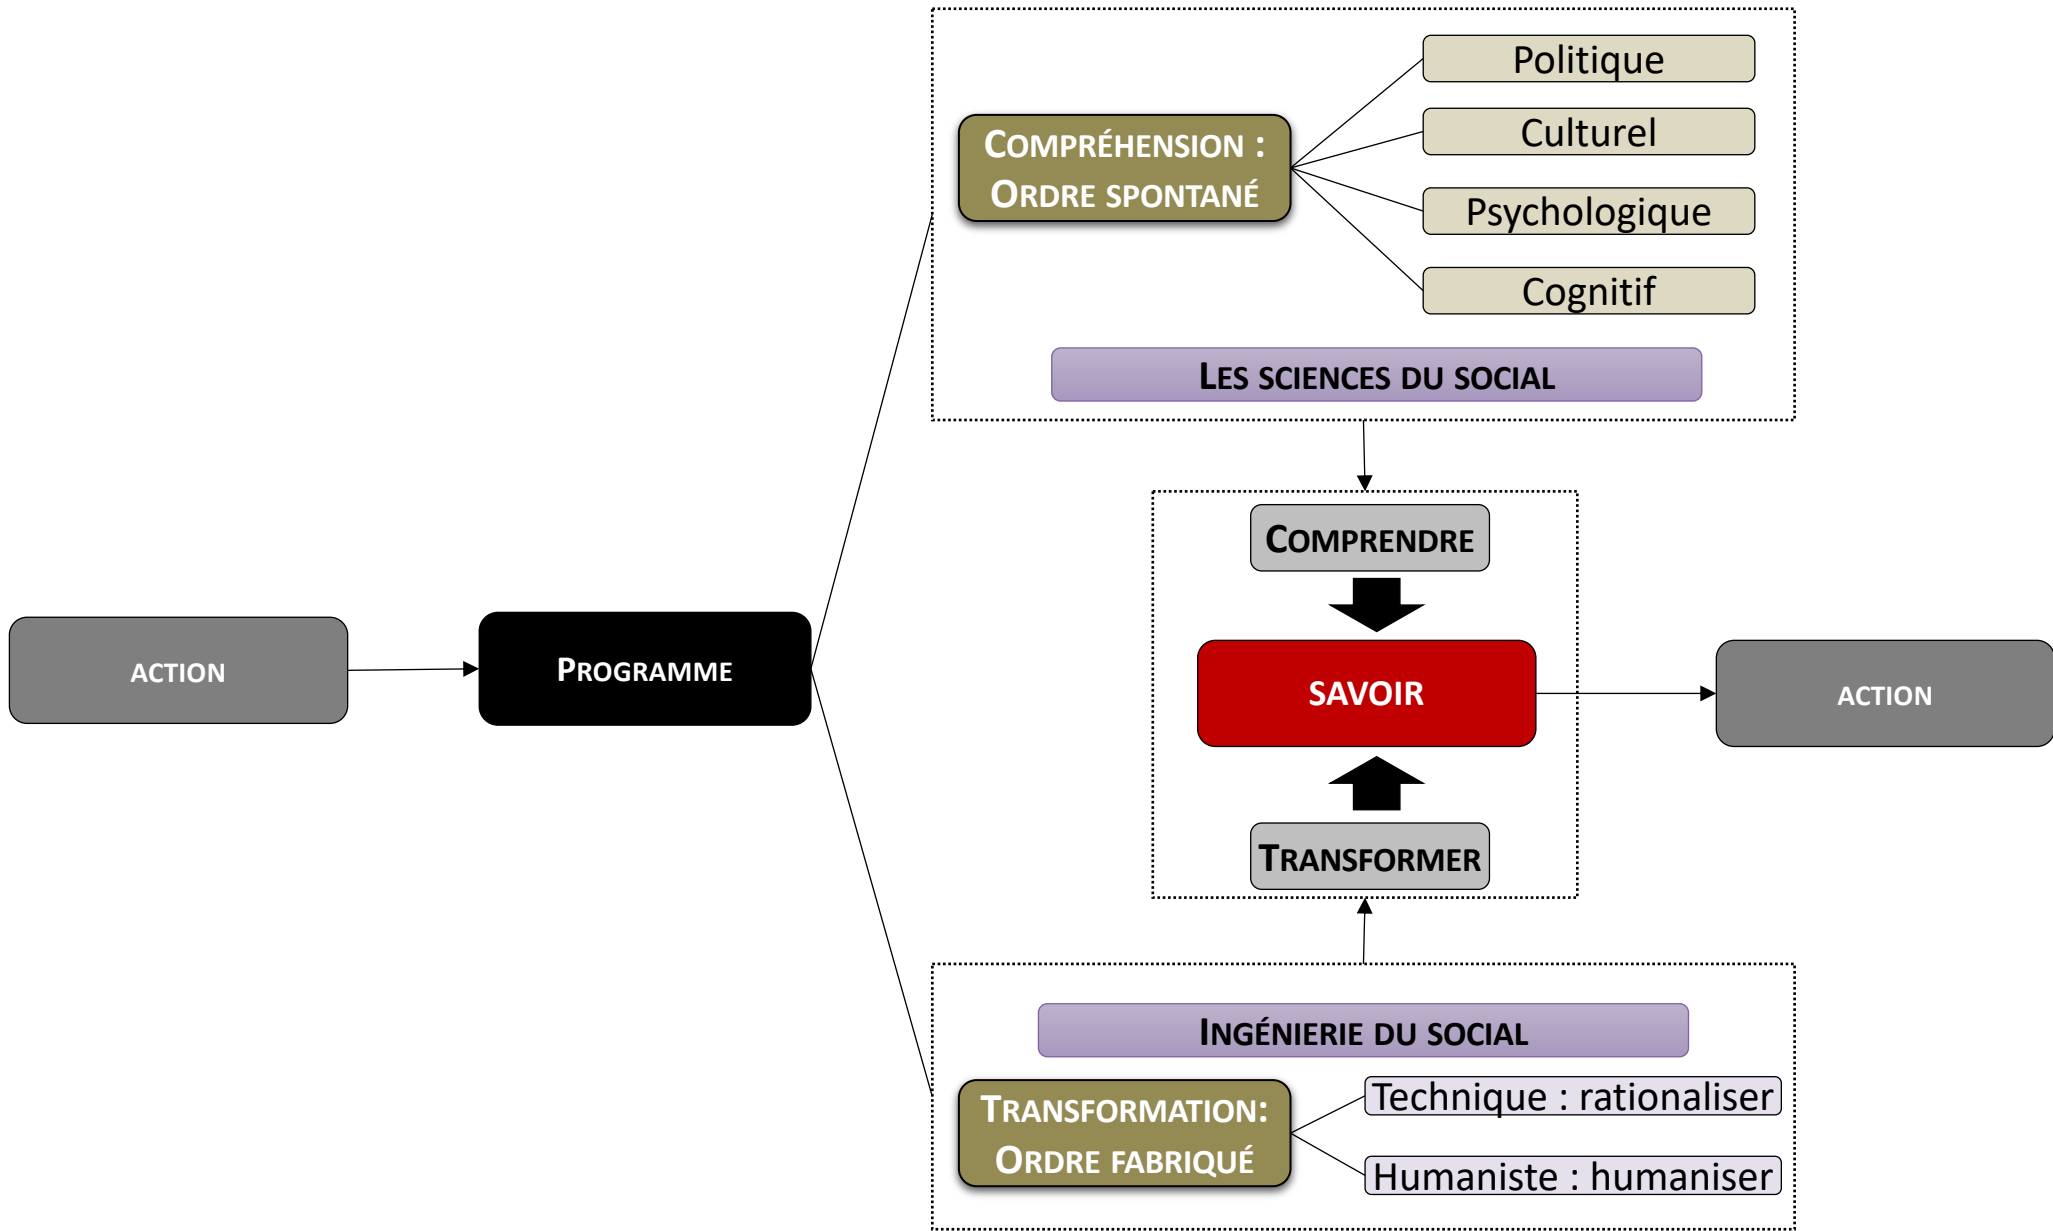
Compréhension : Ordre spontané

Politique

Culturel

Psychologique

Cognitif

Les sciences du social

Action

Programme

Comprendre

Savoir

Transformer

Action

Ingénierie du social

Transformation: Ordre fabriqué

Technique : rationaliser

Humaniste : humaniser